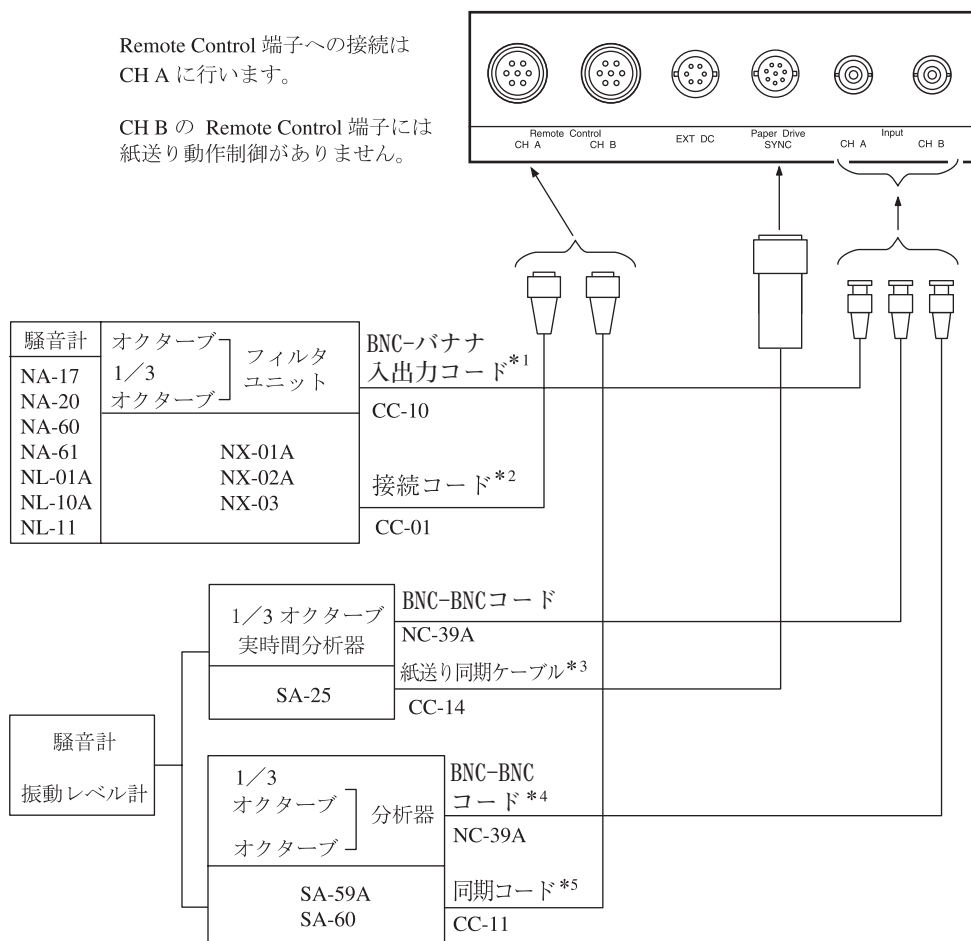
Remote Control 端子への接続は CH A に行います。

CH B の Remote Control 端子には紙送り動作制御がありません。

Remote Control
CH A CH B
EXT DC
Paper Drive
SYNC
Input
CH A CH B

騒音計
NA-17
NA-20
NA-60
NA-61
NL-01A
NL-10A
NL-11

オクターブ
1/3
オクターブ
フィルタ
ユニット

NX-01A
NX-02A
NX-03

BNC-バナナ
入出力コード$^{*1}$
CC-10

接続コード$^{*2}$
CC-01

騒音計
振動レベル計

1/3 オクターブ
実時間分析器
SA-25

BNC-BNCコード
NC-39A
紙送り同期ケーブル$^{*3}$
CC-14

1/3
オクターブ
オクターブ
分析器
SA-59A
SA-60

BNC-BNC
コード$^{*4}$
NC-39A
同期コード$^{*5}$
CC-11